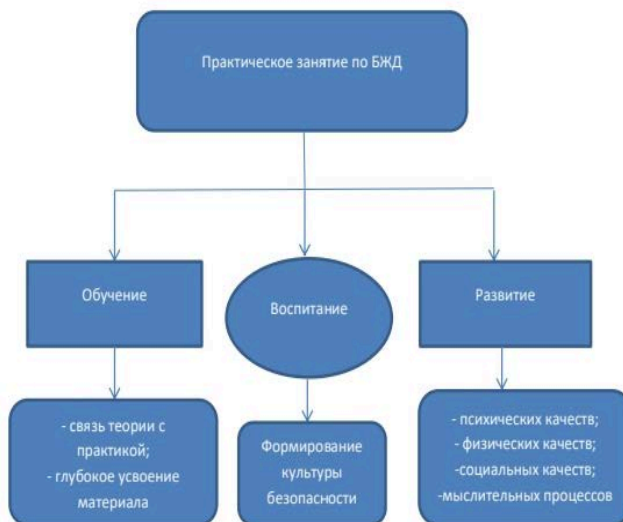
Практическое занятие по БЖД

Обучение

Воспитание

Развитие

- связь теории с практикой;
- глубокое усвоение материала

Формирование культуры безопасности

- психических качеств;
- физических качеств;
-социальных качеств;
-мыслительных процессов